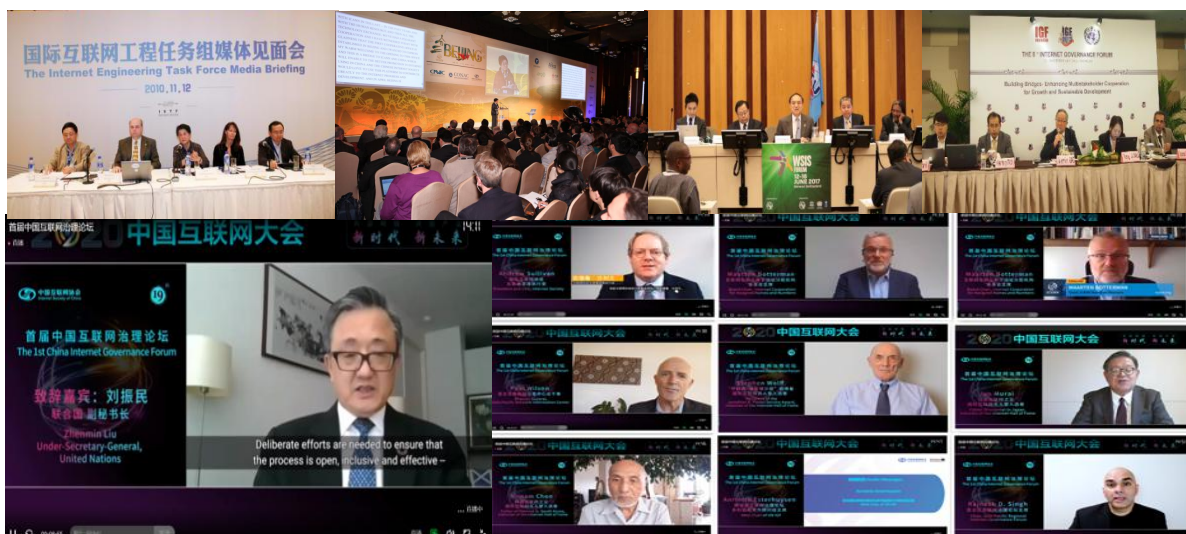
国际互联网工程任务组媒体见面会
The Internet Engineering Task Force Media Briefing
2010.11.12

BEIJING

WSIS FORUM 2017

THE 8th INTERNET GOVERNANCE FORUM
Building Bridges: Enhancing Multistakeholder Cooperation for Growth and Sustainable Development

首届中国互联网治理论坛
2020 中国互联网大会
新时代 新未来

首届中国互联网治理论坛
The 1st China Internet Governance Forum
致辞嘉宾：刘振民
联合国 副秘书长
Zhenmin Liu
Under-Secretary-General, United Nations

Deliberate efforts are needed to ensure that the process is open, inclusive and effective –

2020 中国互联网大会

2020 中国互联网大会

2020 中国互联网大会

MAARTEN BOTTERMAN